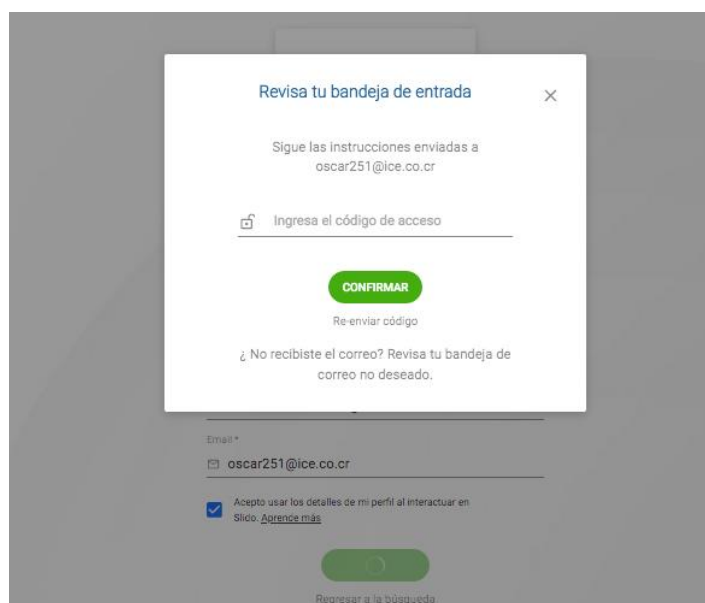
Revisa tu bandeja de entrada

×

Sigue las instrucciones enviadas a oscar251@ice.co.cr

Ingresa el código de acceso

CONFIRMAR

Re-enviar código

¿ No recibiste el correo? Revisa tu bandeja de correo no deseado.

Email *

oscar251@ice.co.cr

Acepto usar los detalles de mi perfil al interactuar en Slido. Aprence más

Regresar a la búsqueda